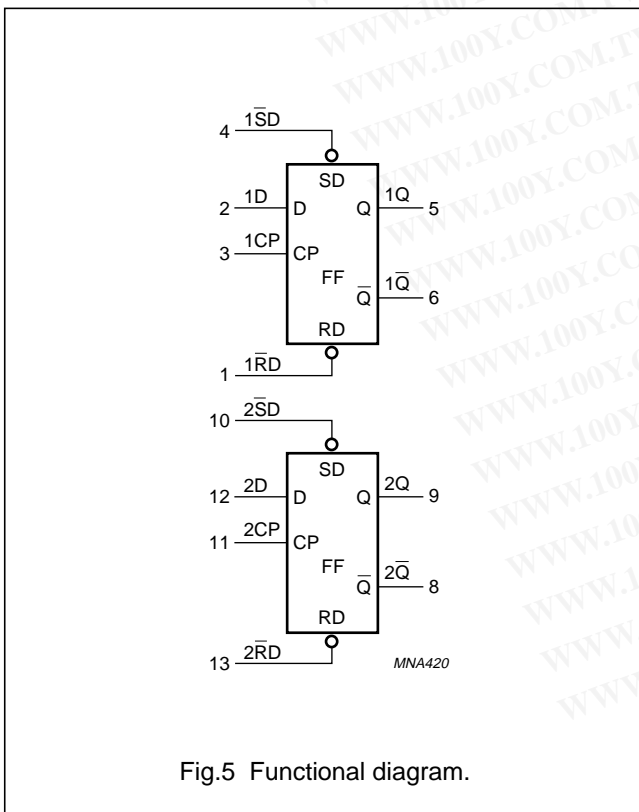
4 $1\overline{SD}$
SD
2 1D D
Q 1Q 5
3 1CP CP
FF
$\overline{Q}$ $1\overline{Q}$ 6
RD
1 $1\overline{RD}$

10 $2\overline{SD}$
SD
12 2D D
Q 2Q 9
11 2CP CP
FF
$\overline{Q}$ $2\overline{Q}$ 8
RD
13 $2\overline{RD}$

MNA420

Fig.5 Functional diagram.

WWW.100Y.COM.TW